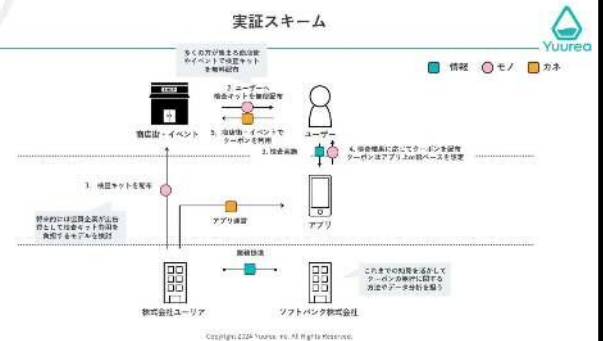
実証スキーム

Yuurea

情報　モノ　カネ

多くの方が集まる商店街やイベントで検査キットを無料配布

2. ユーザーへ検査キットを無料配布

3. 商店街・イベントでクーポンを利用

商店街・イベント

ユーザー

2. 検査実施

4. 検査結果に応じてクーポンを配布 クーポンはアプリ上のID ベースを想定

1. 検査キットを配布

アプリ運営

アプリ

将来的には企業企業が広告費として検査キット費用を負担するモデルを検討

業務提携

これまでの知見を活かしてクーポンの効果に関する方法やデータ分析を担う

株式会社ユーリア

ソフトバンク株式会社

Copyright 2024 Yuurea Inc. All Rights Reserved.